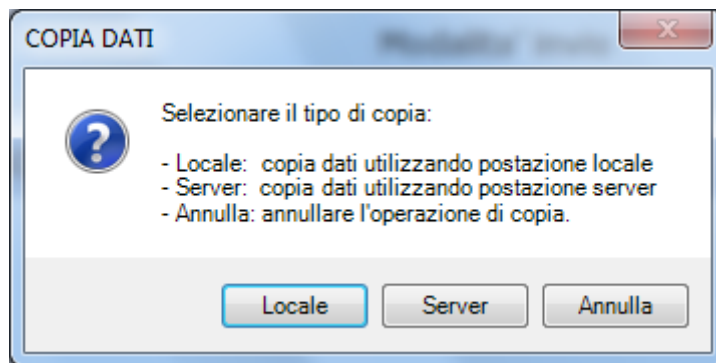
COPIA DATI

Selezionare il tipo di copia:

- Locale: copia dati utilizzando postazione locale
- Server: copia dati utilizzando postazione server
- Annulla: annullare l'operazione di copia.

Locale Server Annulla